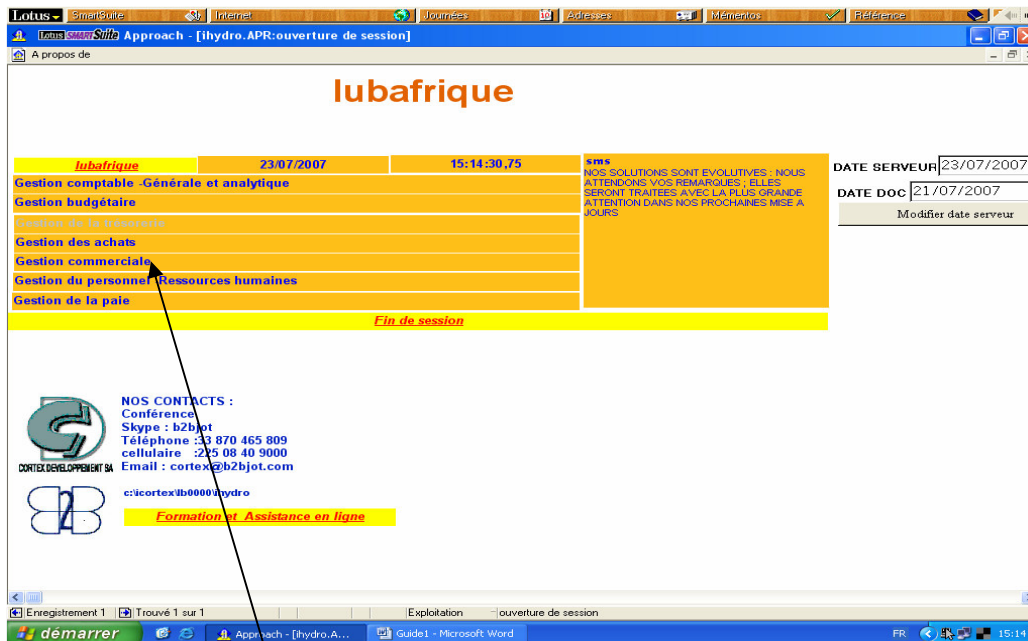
Lotus SmartSuite Internet Journées Adresses Mémentos Référence

Lotus SMARTSuite Approach - [ihydro.APR:ouverture de session]

A propos de

lubafrique

| lubafrique | 23/07/2007 | 15:14:30,75 |
|---|---|---|

Gestion comptable -Générale et analytique
Gestion budgétaire
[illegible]
Gestion des achats
Gestion commerciale
Gestion du personnel Ressources humaines
Gestion de la paie

sms
NOS SOLUTIONS SONT EVOLUTIVES : NOUS ATTENDONS VOS REMARQUES ; ELLES SERONT TRAITEES AVEC LA PLUS GRANDE ATTENTION DANS NOS PROCHAINES MISE A JOURS

DATE SERVEUR 23/07/2007
DATE DOC 21/07/2007
Modifier date serveur

Fin de session

NOS CONTACTS :
Conférence
Skype : b2bjot
Téléphone :33 870 465 809
cellulaire :225 08 40 9000
Email : cortex@b2bjot.com

CORTEX DEVELOPPEMENT SA

c:\icortex\lb0000\ihydro

Formation et Assistance en ligne

Enregistrement 1 Trouvé 1 sur 1 Exploitation ouverture de session

démarrer Approach - [ihydro.A... Guide1 - Microsoft Word FR 15:14